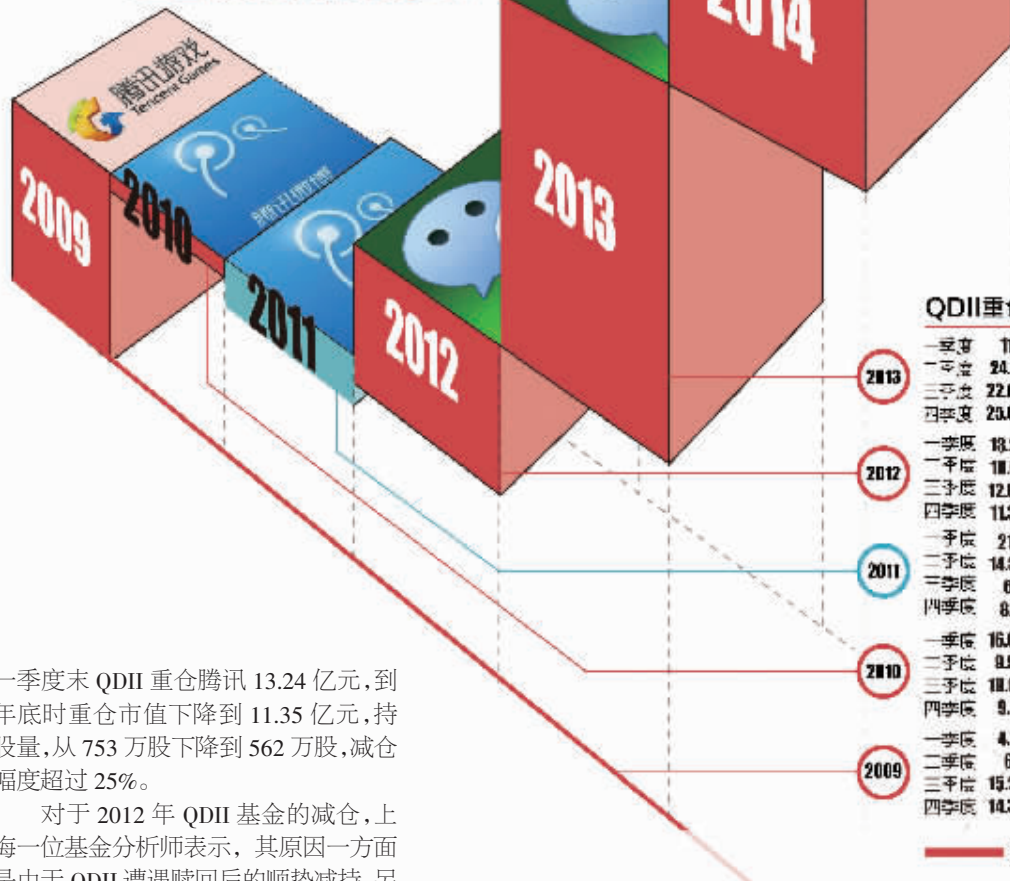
2014

腾讯游戏
Tencent Games

2009

2010

腾讯微博

2011

2012

2013

QDII重仓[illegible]

2013
一季度 11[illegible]
二季度 24.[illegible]
三季度 22.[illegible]
四季度 25.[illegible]

2012
一季度 13.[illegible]
二季度 11.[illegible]
三季度 12.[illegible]
四季度 11.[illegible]

2011
一季度 21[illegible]
二季度 14.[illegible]
三季度 6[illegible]
四季度 8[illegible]

2010
一季度 16.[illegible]
二季度 9.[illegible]
三季度 11.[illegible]
四季度 9.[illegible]

2009
一季度 4.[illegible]
二季度 6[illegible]
三季度 15.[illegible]
四季度 14.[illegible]

一季度末 QDII 重仓腾讯 13.24 亿元，到年底时重仓市值下降到 11.35 亿元，持股量，从 753 万股下降到 562 万股，减仓幅度超过 25%。

对于 2012 年 QDII 基金的减仓，上海一位基金分析师表示，其原因一方面是由于 QDII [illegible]